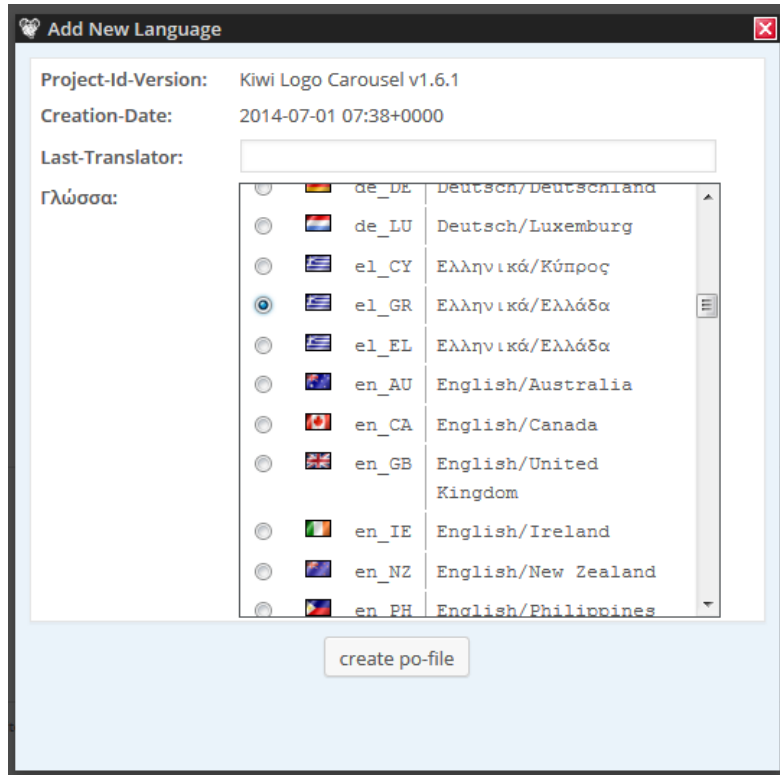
Add New Language

Project-Id-Version: Kiwi Logo Carousel v1.6.1

Creation-Date: 2014-07-01 07:38+0000

Last-Translator:

Γλώσσα:

| | |
|---|---|
| de_DE | Deutsch/Deutschland |
| de_LU | Deutsch/Luxemburg |
| el_CY | Ελληνικά/Κύπρος |
| el_GR | Ελληνικά/Ελλάδα |
| el_EL | Ελληνικά/Ελλάδα |
| en_AU | English/Australia |
| en_CA | English/Canada |
| en_GB | English/United Kingdom |
| en_IE | English/Ireland |
| en_NZ | English/New Zealand |
| en_PH | English/Philippines |

create po-file